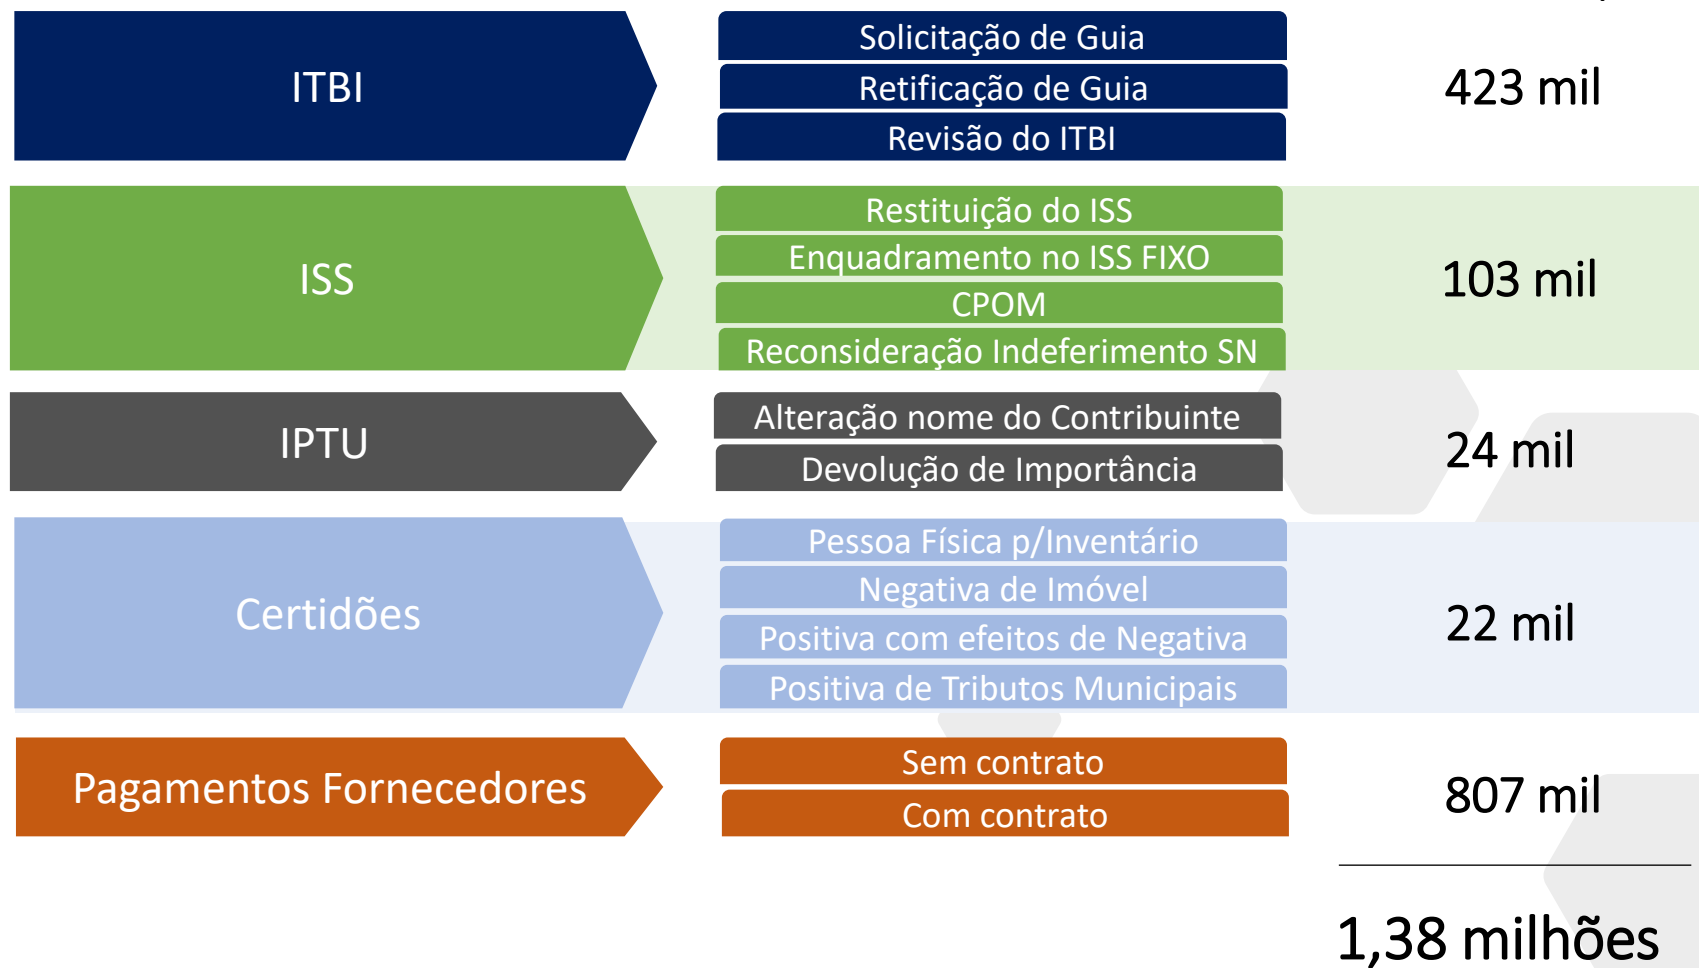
ITBI

Solicitação de Guia
Retificação de Guia
Revisão do ITBI

423 mil

ISS

Restituição do ISS
Enquadramento no ISS FIXO
CPOM
Reconsideração Indeferimento SN

103 mil

IPTU

Alteração nome do Contribuinte
Devolução de Importância

24 mil

Certidões

Pessoa Física p/Inventário
Negativa de Imóvel
Positiva com efeitos de Negativa
Positiva de Tributos Municipais

22 mil

Pagamentos Fornecedores

Sem contrato
Com contrato

807 mil

1,38 milhões